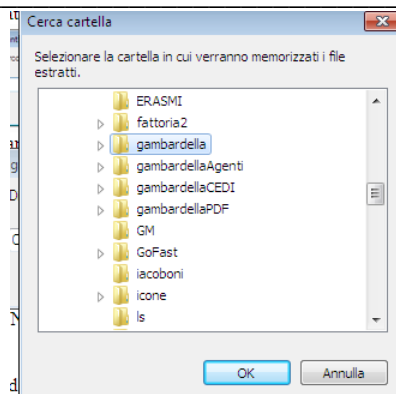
Cerca cartella

Selezionare la cartella in cui verranno memorizzati i file estratti.

ERASMI
fattoria2
gambardella
gambardellaAgenti
gambardellaCEDI
gambardellaPDF
GM
GoFast
iacoboni
icone
ls

OK
Annulla